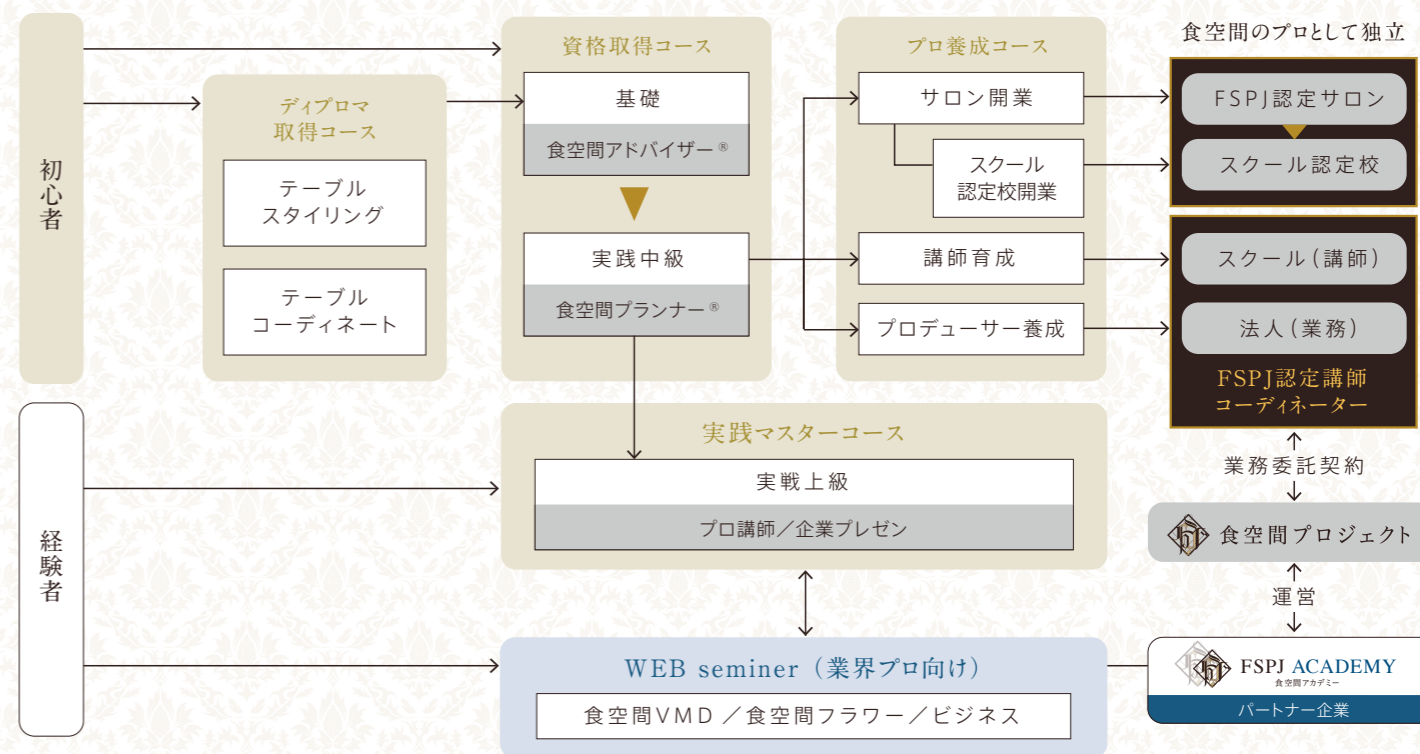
初心者

経験者

ディプロマ
取得コース

テーブル
スタイリング

テーブル
コーディネート

資格取得コース

基礎

食空間アドバイザー®

実践中級

食空間プランナー®

プロ養成コース

サロン開業

スクール
認定校開業

講師育成

プロデューサー養成

実践マスターコース

実戦上級

プロ講師／企業プレゼン

WEB seminer（業界プロ向け）

食空間VMD ／食空間フラワー／ビジネス

食空間のプロとして独立

FSPJ認定サロン

スクール認定校

スクール（講師）

法人（業務）

FSPJ認定講師
コーディネーター

業務委託契約

食空間プロジェクト

運営

FSPJ ACADEMY
食空間アカデミー

パートナー企業